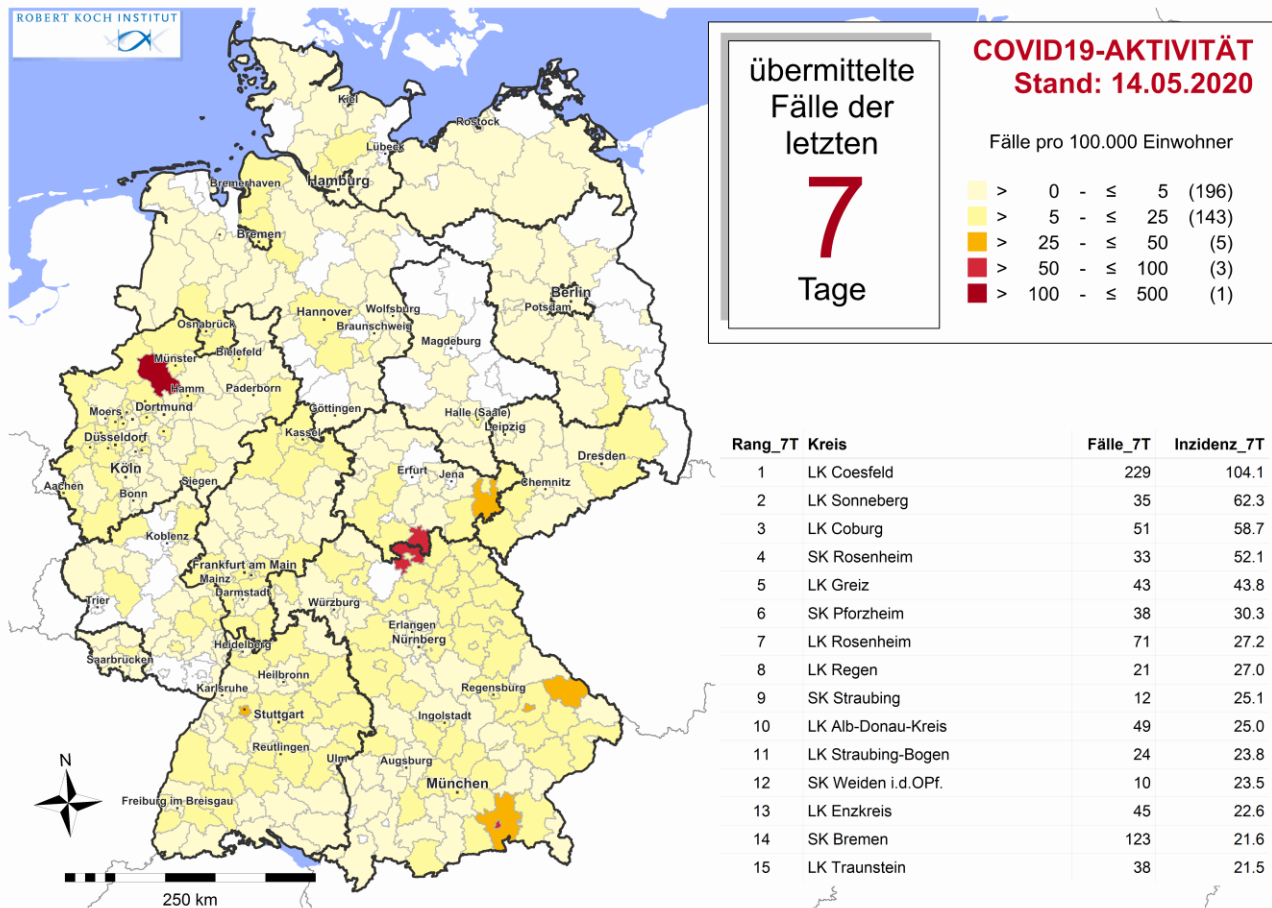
ROBERT KOCH INSTITUT

übermittelte Fälle der letzten

7

Tage

COVID19-AKTIVITÄT
Stand: 14.05.2020

Fälle pro 100.000 Einwohner

> 0 - ≤ 5 (196)
> 5 - ≤ 25 (143)
> 25 - ≤ 50 (5)
> 50 - ≤ 100 (3)
> 100 - ≤ 500 (1)

Kiel
Rostock
Lübeck
Hamburg
Bremerhaven
Bremen
Berlin
Potsdam
Hannover
Wolfsburg
Braunschweig
Osnabrück
Bielefeld
Magdeburg
Münster
Hamm
Paderborn
Moers
Dortmund
Düsseldorf
Köln
Göttingen
Halle (Saale)
Leipzig
Kassel
Dresden
Aachen
Bonn
Siegen
Erfurt
Jena
Chemnitz
Koblenz
Frankfurt am Main
Mainz
Darmstadt
Trier
Würzburg
Erlangen
Nürnberg
Saarbrücken
Heidelberg
Heilbronn
Karlsruhe
Regensburg
Stuttgart
Ingolstadt
Reutlingen
Ulm
Augsburg
München
Freiburg im Breisgau
N
250 km

| Rang_7T | Kreis | Fälle_7T | Inzidenz_7T |
|---|---|---|---|
| 1 | LK Coesfeld | 229 | 104.1 |
| 2 | LK Sonneberg | 35 | 62.3 |
| 3 | LK Coburg | 51 | 58.7 |
| 4 | SK Rosenheim | 33 | 52.1 |
| 5 | LK Greiz | 43 | 43.8 |
| 6 | SK Pforzheim | 38 | 30.3 |
| 7 | LK Rosenheim | 71 | 27.2 |
| 8 | LK Regen | 21 | 27.0 |
| 9 | SK Straubing | 12 | 25.1 |
| 10 | LK Alb-Donau-Kreis | 49 | 25.0 |
| 11 | LK Straubing-Bogen | 24 | 23.8 |
| 12 | SK Weiden i.d.OPf. | 10 | 23.5 |
| 13 | LK Enzkreis | 45 | 22.6 |
| 14 | SK Bremen | 123 | 21.6 |
| 15 | LK Traunstein | 38 | 21.5 |